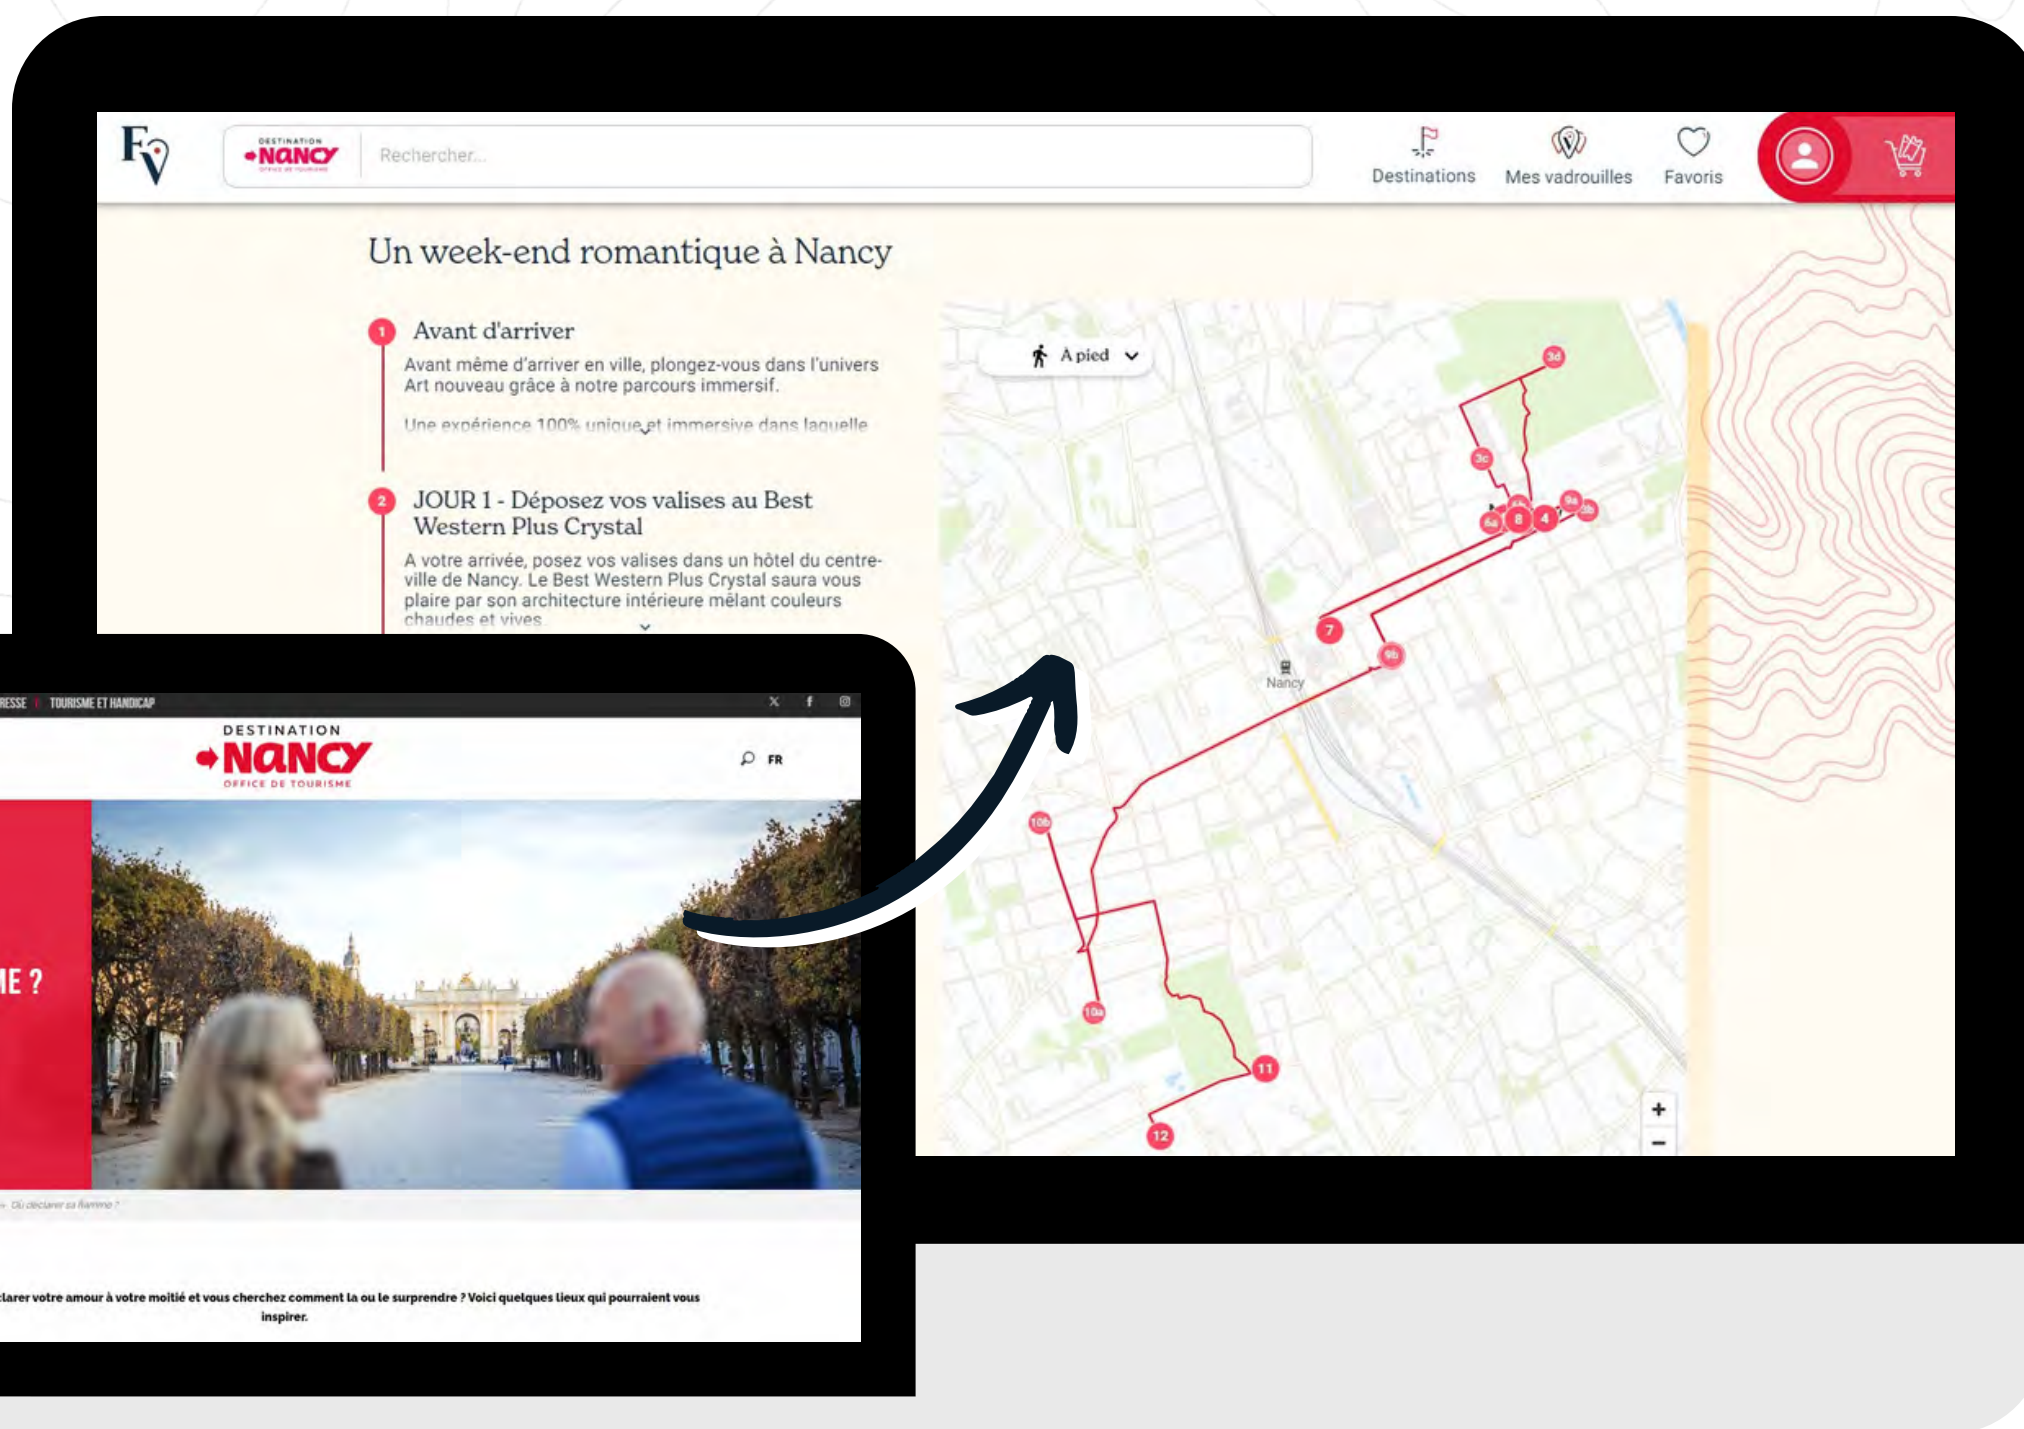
FV

DESTINATION NANCY OFFICE DE TOURISME

Rechercher...

Destinations

Mes vadrouilles

Favoris

Un week-end romantique à Nancy

1 Avant d'arriver

Avant même d'arriver en ville, plongez-vous dans l'univers Art nouveau grâce à notre parcours immersif.

Une expérience 100% unique et immersive dans laquelle

2 JOUR 1 - Déposez vos valises au Best Western Plus Crystal

A votre arrivée, posez vos valises dans un hôtel du centre-ville de Nancy. Le Best Western Plus Crystal saura vous plaire par son architecture intérieure mêlant couleurs chaudes et vives

À pied

3d 3c 6a 8 4 9a 3b 7 9b Nancy 10b 10a 11 12

+
−

RESSE | TOURISME ET HANDICAP

DESTINATION
NANCY
OFFICE DE TOURISME

FR

IE ?

Où déclarer sa flamme ?

larer votre amour à votre moitié et vous cherchez comment la ou le surprendre ? Voici quelques lieux qui pourraient vous inspirer.